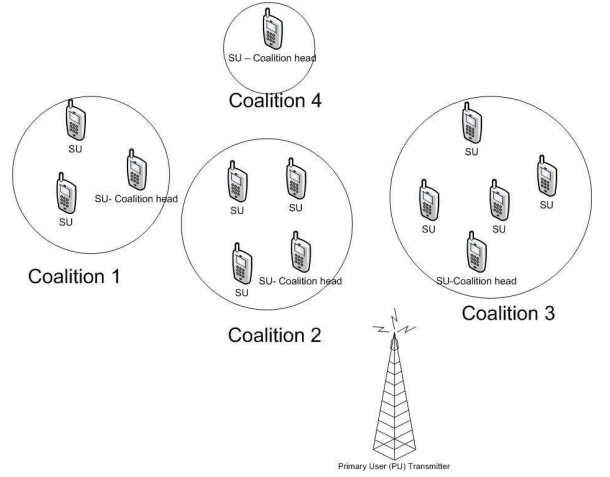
SU – Coalition head

Coalition 4

SU

SU- Coalition head

SU

Coalition 1

SU

SU

SU

SU- Coalition head

Coalition 2

SU

SU

SU

SU

SU

SU-Coalition head

Coalition 3

Primary User (PU) Transmitter